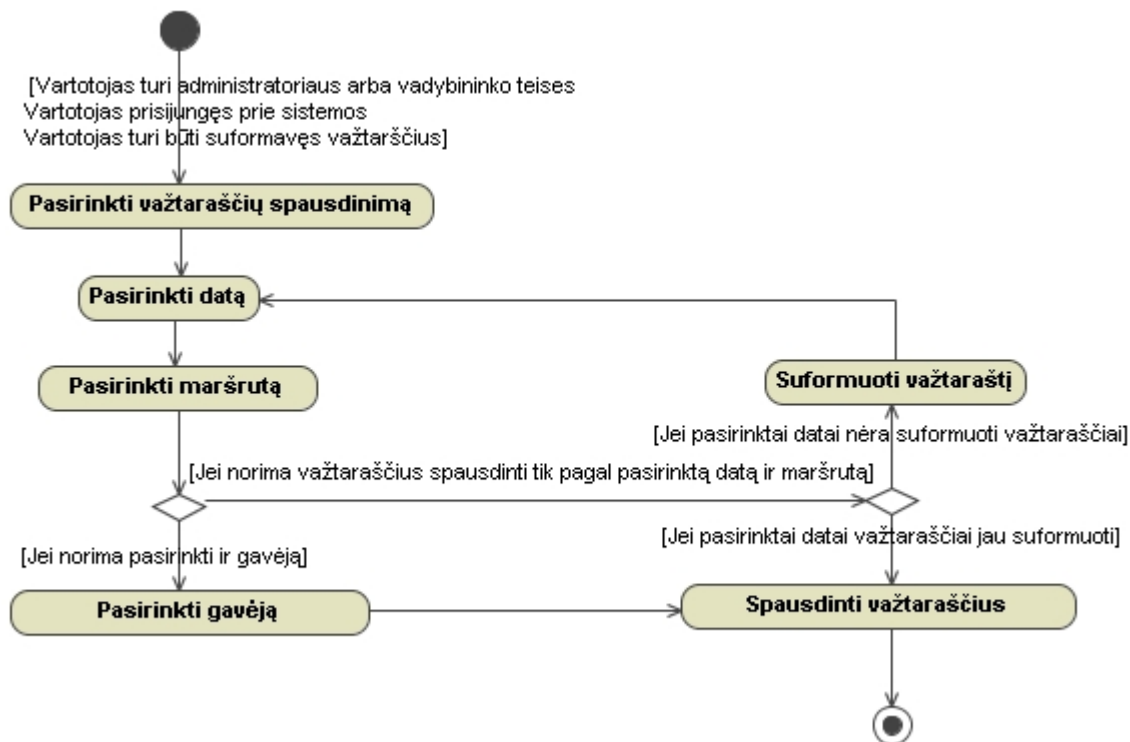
[Vartotojas turi administratoriaus arba vadybininko teises
Vartotojas prisijungęs prie sistemos
Vartotojas turi būti suformavęs važtarščius]

Pasirinkti važtaraščių spausdinimą

Pasirinkti datą

Pasirinkti maršrutą

Suformuoti važtaraštį

[Jei pasirinktai datai nėra suformuoti važtaraščiai]

[Jei norima važtaraščius spausdinti tik pagal pasirinktą datą ir maršrutą]

[Jei pasirinktai datai važtaraščiai jau suformuoti]

[Jei norima pasirinkti ir gavėją]

Pasirinkti gavėją

Spausdinti važtaraščius